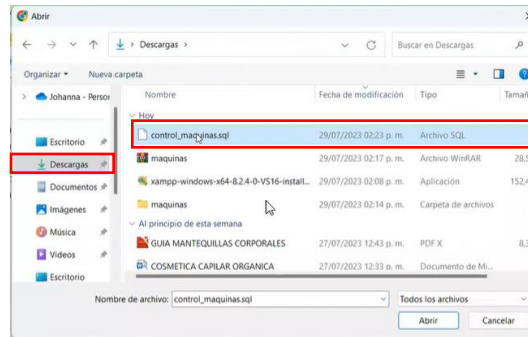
Abrir

Descargas

Buscar en Descargas

Organizar ▾ Nueva carpeta

Johanna - Perso

Escritorio
Descargas
Documentos
Imágenes
Música
Videos
Escritorio

| Nombre | Fecha de modificación | Tipo | Tamañ |
|---|---|---|---|
| Hoy | | | |
| control_maquinas.sql | 29/07/2023 02:23 p. m. | Archivo SQL | |
| maquinas | 29/07/2023 02:17 p. m. | Archivo WinRAR | 28,5 |
| xampp-windows-x64-8.2.4-0-VS16-install... | 29/07/2023 02:08 p. m. | Aplicación | 152,4 |
| maquinas | 29/07/2023 02:14 p. m. | Carpeta de archivos | |
| Al principio de esta semana | | | |
| GUIA MANTEQUILLAS CORPORALES | 27/07/2023 12:43 p. m. | PDF X | 8,3 |
| COSMETICA CAPILAR ORGANICA | 27/07/2023 12:33 p. m. | Documento de Mi... | |

Nombre de archivo: control_maquinas.sql

Todos los archivos

Abrir

Cancelar